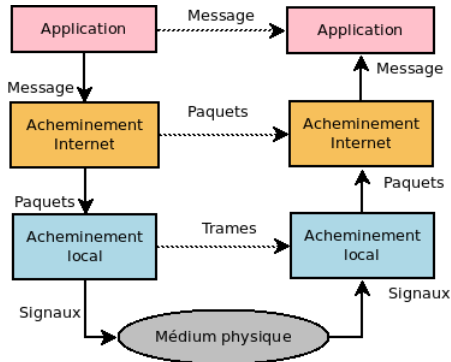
Application

Message

Application

Message

Message

Acheminement Internet

Paquets

Acheminement Internet

Paquets

Paquets

Acheminement local

Trames

Acheminement local

Signaux

Signaux

Médium physique